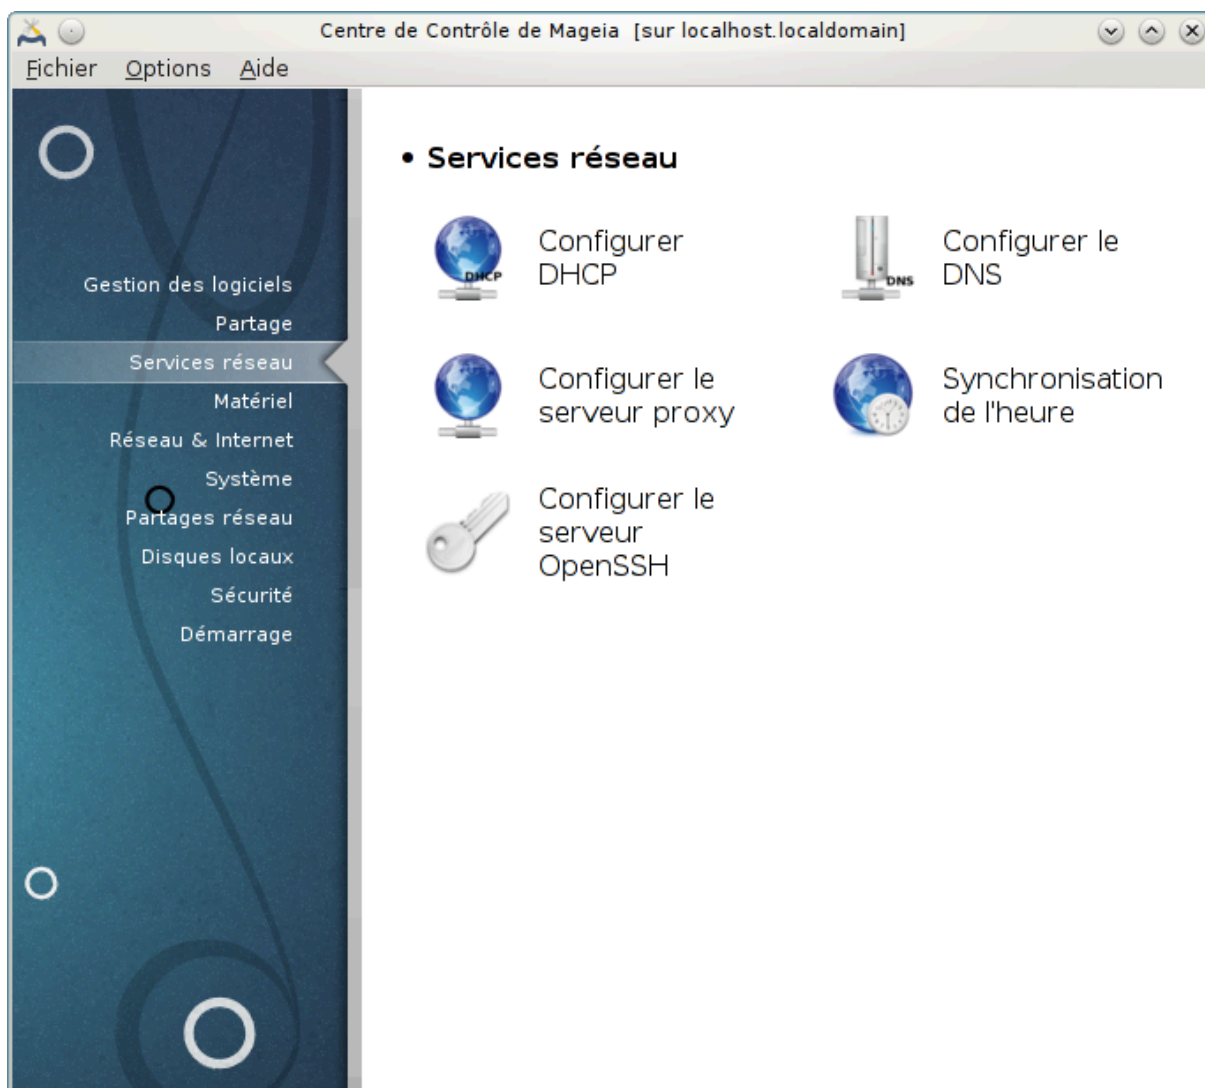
Centre de Contrôle de Mageia [sur localhost.localdomain]

Fichier Options Aide

Gestion des logiciels
Partage
Services réseau
Matériel
Réseau & Internet
Système
Partages réseau
Disques locaux
Sécurité
Démarrage

• Services réseau

DHCP Configurer DHCP

DNS Configurer le DNS

Configurer le serveur proxy

Synchronisation de l'heure

Configurer le serveur OpenSSH